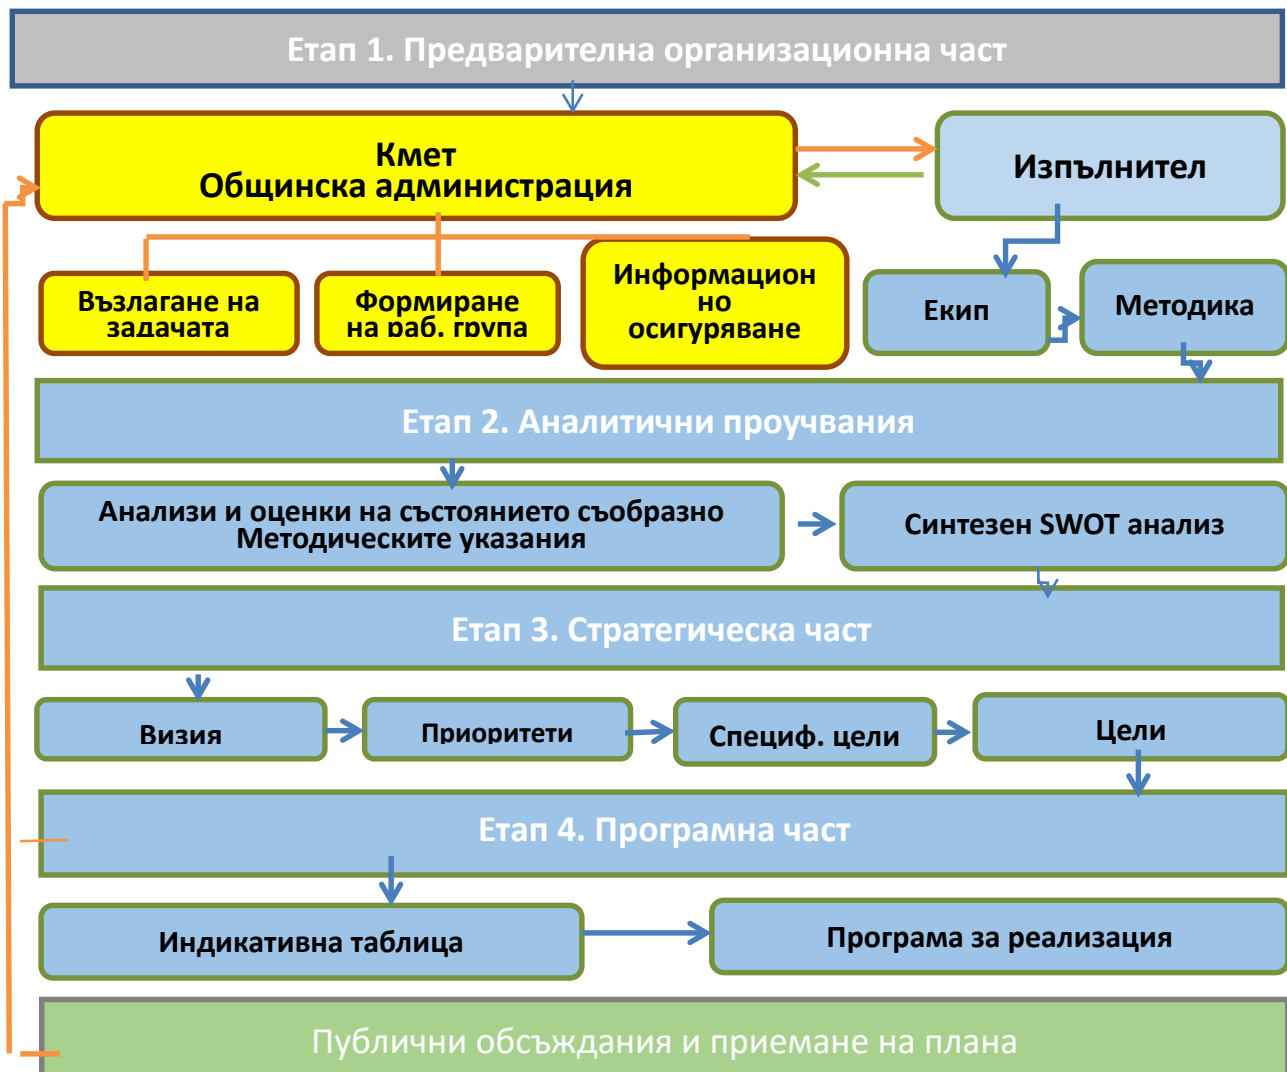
Етап 1. Предварителна организационна част

Кмет
Общинска администрация

Изпълнител

Възлагане на задачата

Формиране на раб. група

Информационно осигуряване

Екип

Методика

Етап 2. Аналитични проучвания

Анализи и оценки на състоянието съобразно Методическите указания

Синтезен SWOT анализ

Етап 3. Стратегическа част

Визия

Приоритети

Специф. цели

Цели

Етап 4. Програмна част

Индикативна таблица

Програма за реализация

Публични обсъждания и приемане на плана